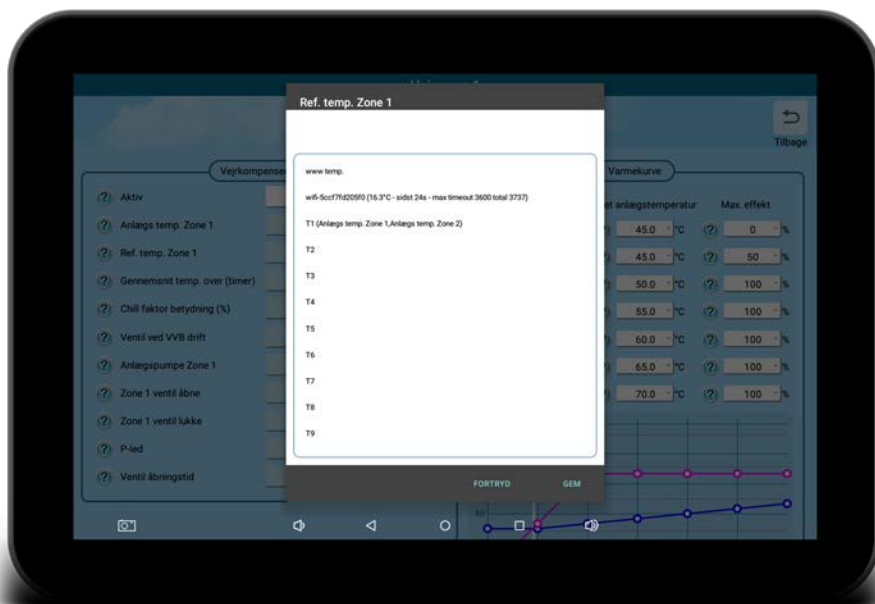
Ref. temp. Zone 1

www temp.

wifi-5ccf7fd205f0 (16.3°C - sidst 24s - max timeout 3600 total 3737)

T1 (Anlægs temp. Zone 1,Anlægs temp. Zone 2)

T2

T3

T4

T5

T6

T7

T8

T9

FORTRYD

GEM

Tilbage

Vejrkompensering

Varmekurve

(?) Aktiv

(?) Anlægs temp. Zone 1

(?) Ref. temp. Zone 1

(?) Gennemsnit temp. over (timer)

(?) Chill faktor betydning (%)

(?) Ventil ved VVB drift

(?) Anlægspumpe Zone 1

(?) Zone 1 ventil åbne

(?) Zone 1 ventil lukke

(?) P-led

(?) Ventil åbningstid

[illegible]et anlægstemperatur

Max. effekt

| | | | | | |
|---|---|---|---|---|---|
| (?) | 45.0 | °C | (?) | 0 | % |
| (?) | 45.0 | °C | (?) | 50 | % |
| (?) | 50.0 | °C | (?) | 100 | % |
| (?) | 55.0 | °C | (?) | 100 | % |
| (?) | 60.0 | °C | (?) | 100 | % |
| (?) | 65.0 | °C | (?) | 100 | % |
| (?) | 70.0 | °C | (?) | 100 | % |